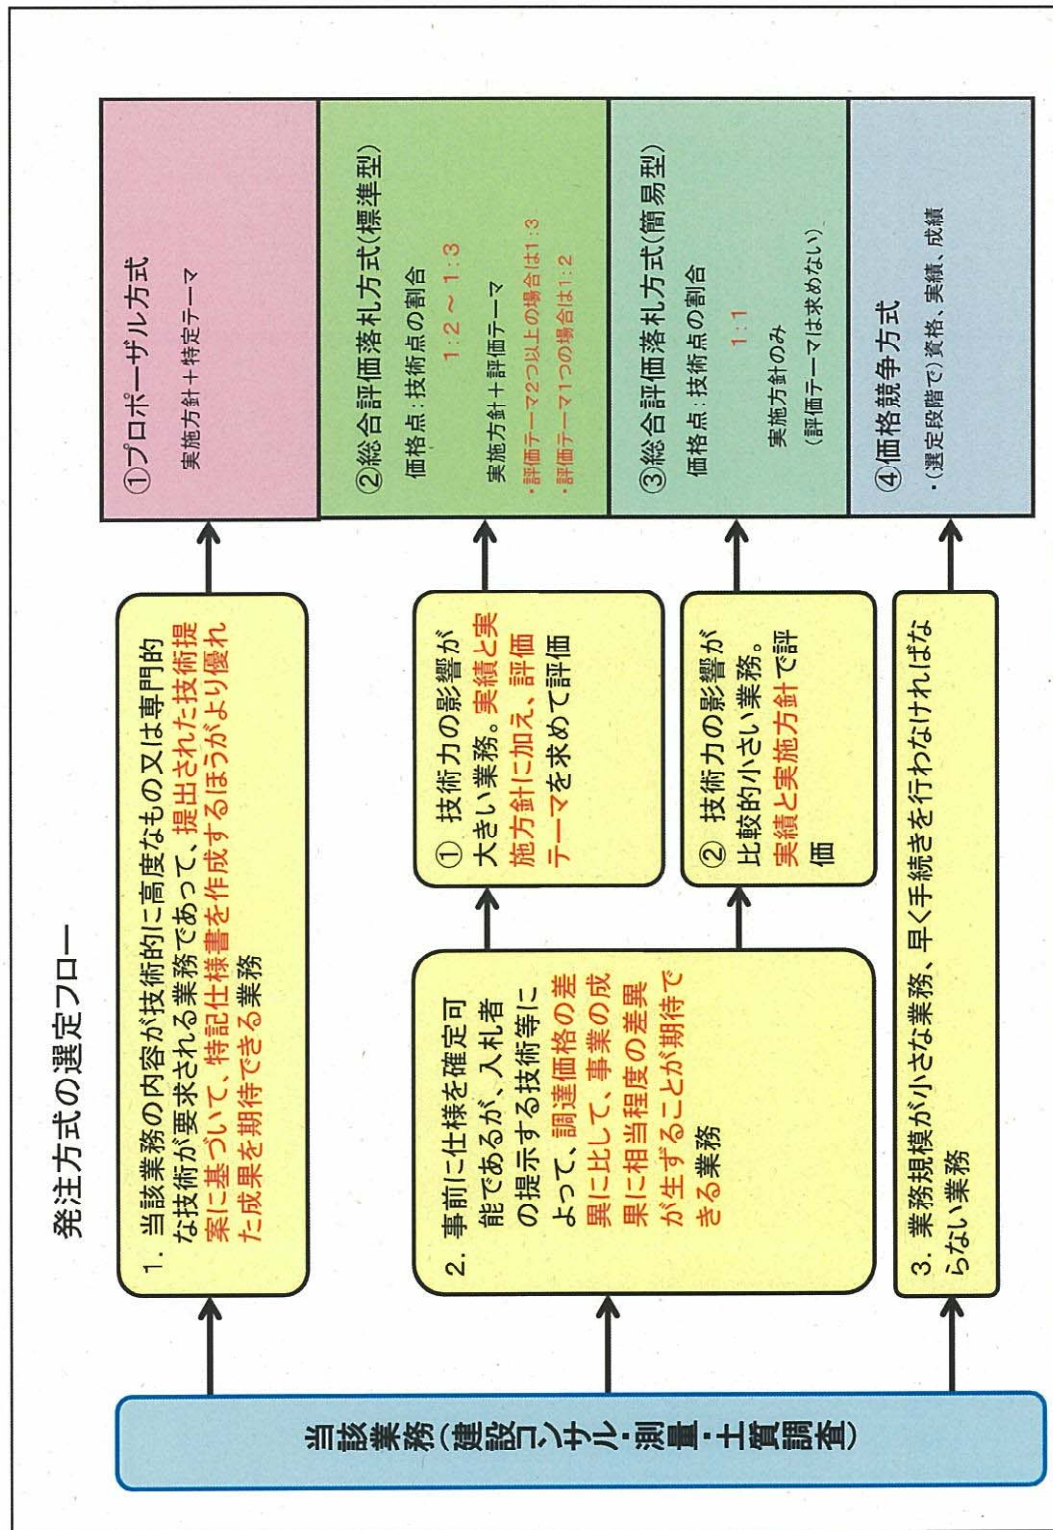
発注方式の選定フロー

当該業務(建設コンサル・測量・土質調査)

1. 当該業務の内容が技術的に高度なもの又は専門的な技術が要求される業務であって、提出された技術提案に基づいて、特記仕様書を作成するほうがより優れた成果を期待できる業務

2. 事前に仕様を確定可能であるが、入札者の提示する技術等によって、調達価格の差異に比して、事業の成果に相当程度の差異が生ずることが期待できる業務

① 技術力の影響が大きい業務。実績と実施方針に加え、評価テーマを求めて評価

② 技術力の影響が比較的小さい業務。実績と実施方針で評価

3. 業務規模が小さな業務、早く手続きを行わなければならない業務

①プロポーザル方式
実施方針+特定テーマ

②総合評価落札方式(標準型)
価格点:技術点の割合
1:2~1:3
実施方針+評価テーマ
・評価テーマ2つ以上の場合は1:3
・評価テーマ1つの場合は1:2

③総合評価落札方式(簡易型)
価格点:技術点の割合
1:1
実施方針のみ
(評価テーマは求めない)

④価格競争方式
・(選定段階で)資格、実績、成績